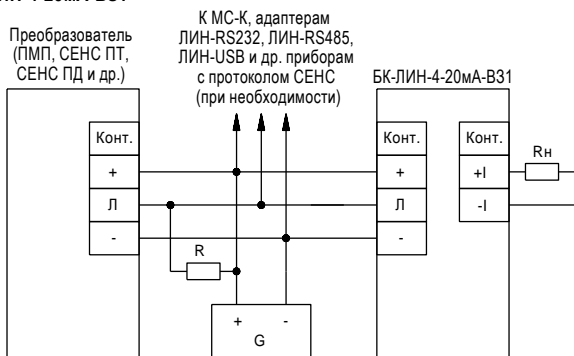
Преобразователь (ПМП, СЕНС ПТ, СЕНС ПД и др.)

К МС-К, адаптерам ЛИН-RS232, ЛИН-RS485, ЛИН-USB и др. приборам с протоколом СЕНС (при необходимости)

БК-ЛИН-4-20мА-В31

| Конт. |
|---|
| + |
| Л |
| - |

| Конт. |
|---|
| + |
| Л |
| - |

| Конт. |
|---|
| +I |
| -I |

Rн

R

+ -
G